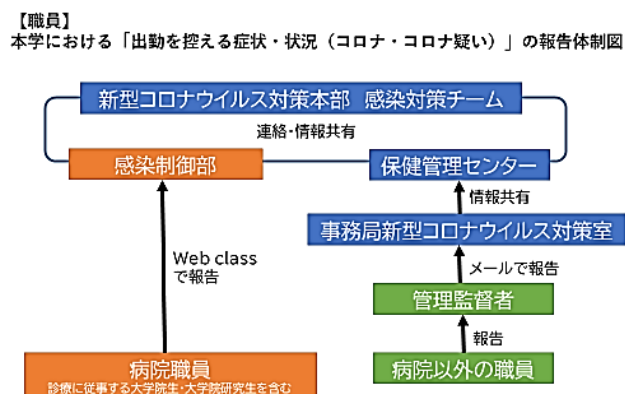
【職員】
本学における「出勤を控える症状・状況（コロナ・コロナ疑い）」の報告体制図

新型コロナウイルス対策本部　感染対策チーム

連絡・情報共有

感染制御部

保健管理センター

情報共有

事務局新型コロナウイルス対策室

Web class
で報告

メールで報告

管理監督者

報告

病院職員
診療に従事する大学院生・大学院研究生を含む

病院以外の職員